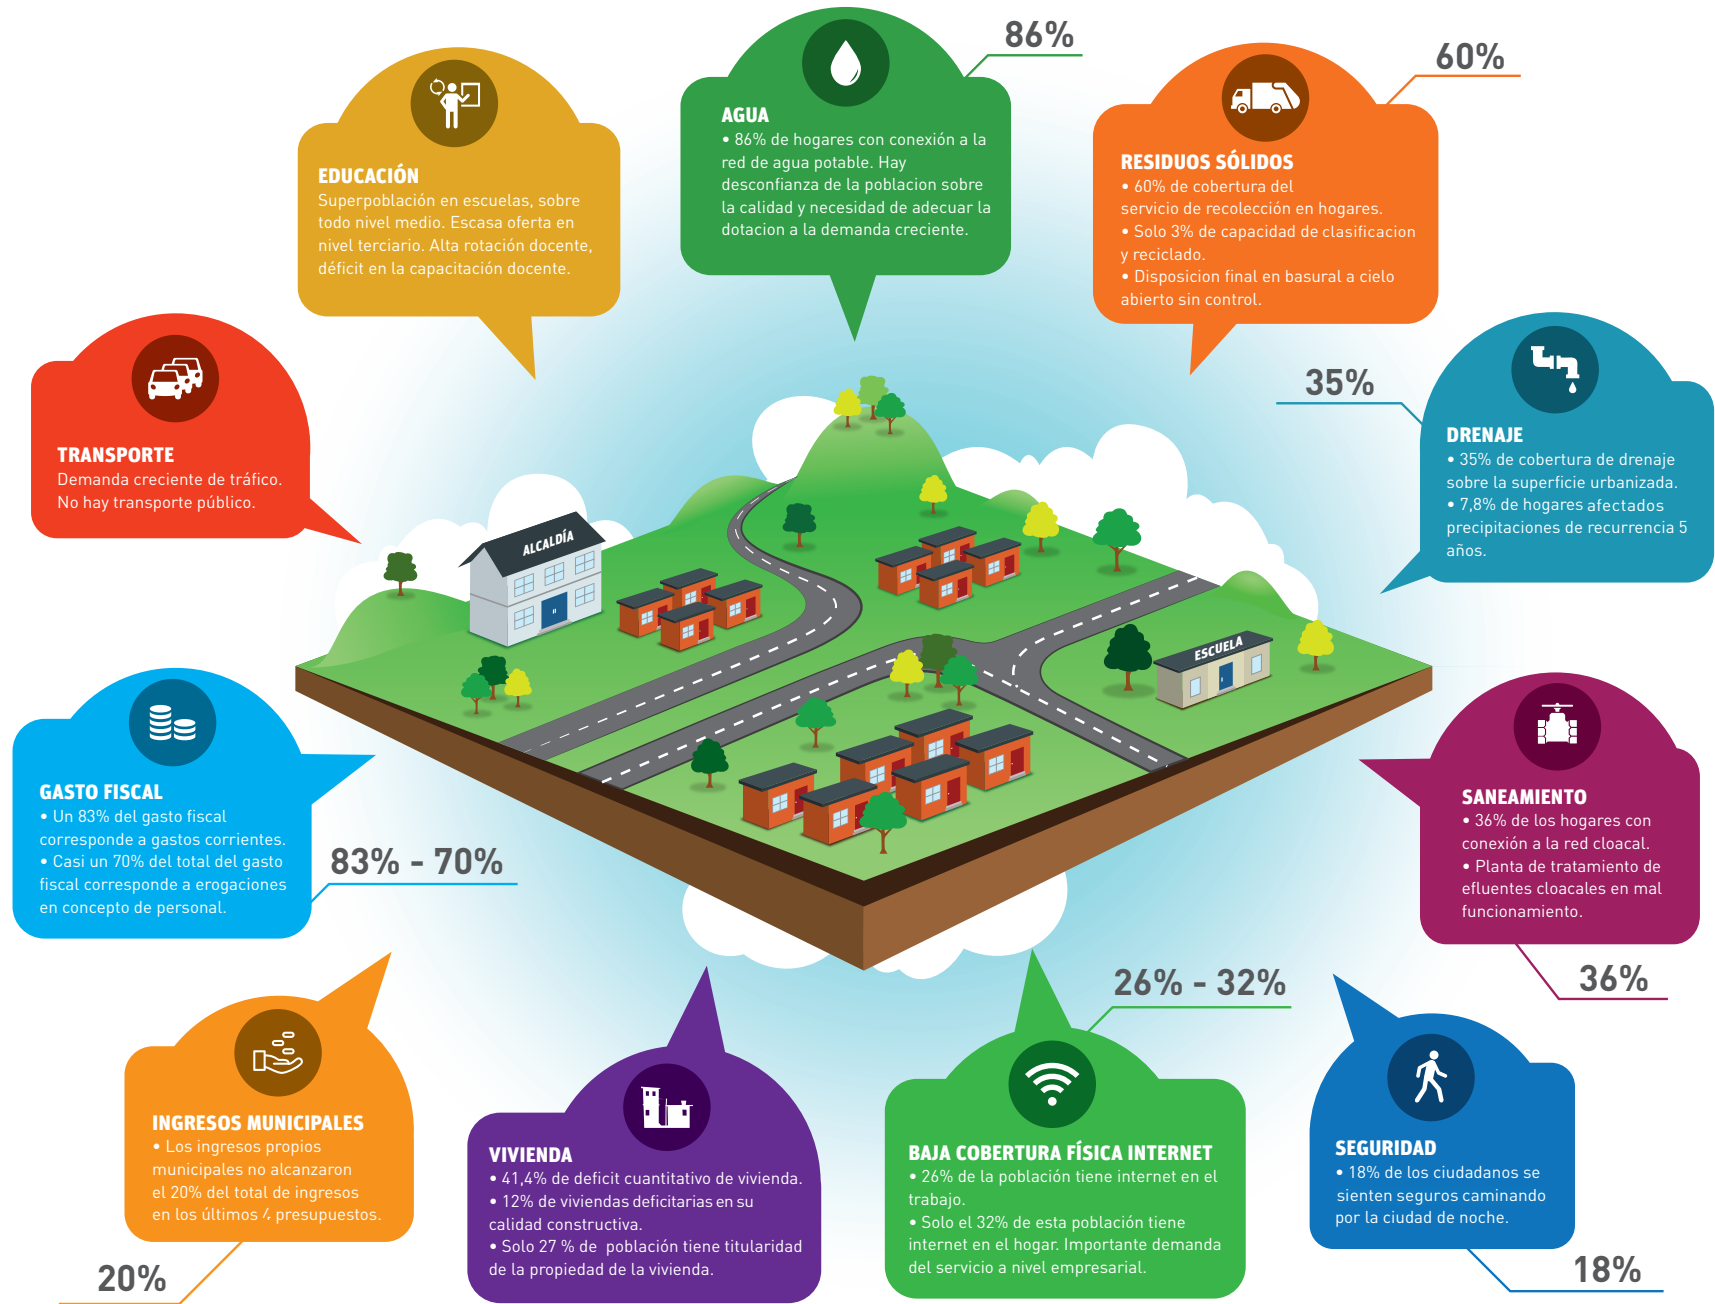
86%

AGUA
• 86% de hogares con conexión a la red de agua potable. Hay desconfianza de la poblacion sobre la calidad y necesidad de adecuar la dotacion a la demanda creciente.

EDUCACIÓN
Superpoblación en escuelas, sobre todo nivel medio. Escasa oferta en nivel terciario. Alta rotación docente, déficit en la capacitación docente.

60%

RESIDUOS SÓLIDOS
• 60% de cobertura del servicio de recolección en hogares.
• Solo 3% de capacidad de clasificacion y reciclado.
• Disposicion final en basural a cielo abierto sin control.

TRANSPORTE
Demanda creciente de tráfico. No hay transporte público.

35%

DRENAJE
• 35% de cobertura de drenaje sobre la superficie urbanizada.
• 7,8% de hogares afectados precipitaciones de recurrencia 5 años.

ALCALDÍA

ESCUELA

GASTO FISCAL
• Un 83% del gasto fiscal corresponde a gastos corrientes.
• Casi un 70% del total del gasto fiscal corresponde a erogaciones en concepto de personal.

83% - 70%

SANEAMIENTO
• 36% de los hogares con conexión a la red cloacal.
• Planta de tratamiento de efluentes cloacales en mal funcionamiento.

36%

26% - 32%

INGRESOS MUNICIPALES
• Los ingresos propios municipales no alcanzaron el 20% del total de ingresos en los últimos 4 presupuestos.

20%

VIVIENDA
• 41,4% de deficit cuantitativo de vivienda.
• 12% de viviendas deficitarias en su calidad constructiva.
• Solo 27 % de población tiene titularidad de la propiedad de la vivienda.

BAJA COBERTURA FÍSICA INTERNET
• 26% de la población tiene internet en el trabajo.
• Solo el 32% de esta población tiene internet en el hogar. Importante demanda del servicio a nivel empresarial.

SEGURIDAD
• 18% de los ciudadanos se sienten seguros caminando por la ciudad de noche.

18%